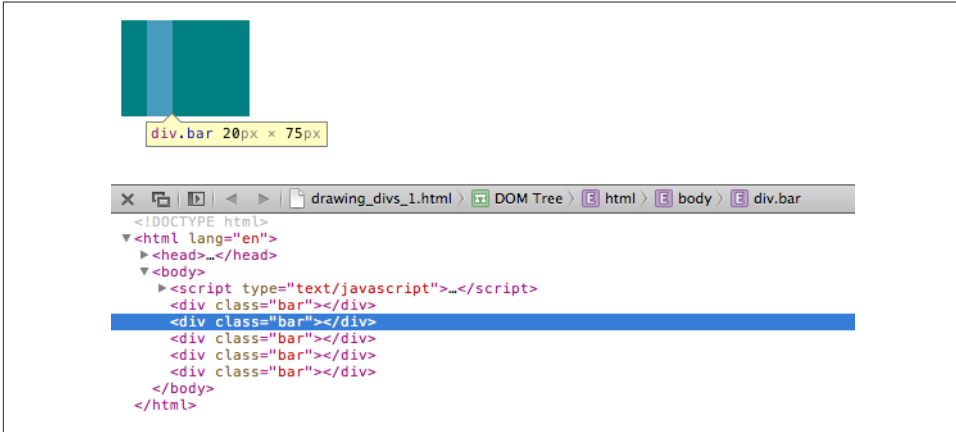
div.bar 20px × 75px

drawing_divs_1.html DOM Tree E html E body E div.bar

<!DOCTYPE html>
▼<html lang="en">
▶<head>…</head>
▼<body>
▶<script type="text/javascript">…</script>
<div class="bar"></div>
<div class="bar"></div>
<div class="bar"></div>
<div class="bar"></div>
<div class="bar"></div>
</body>
</html>